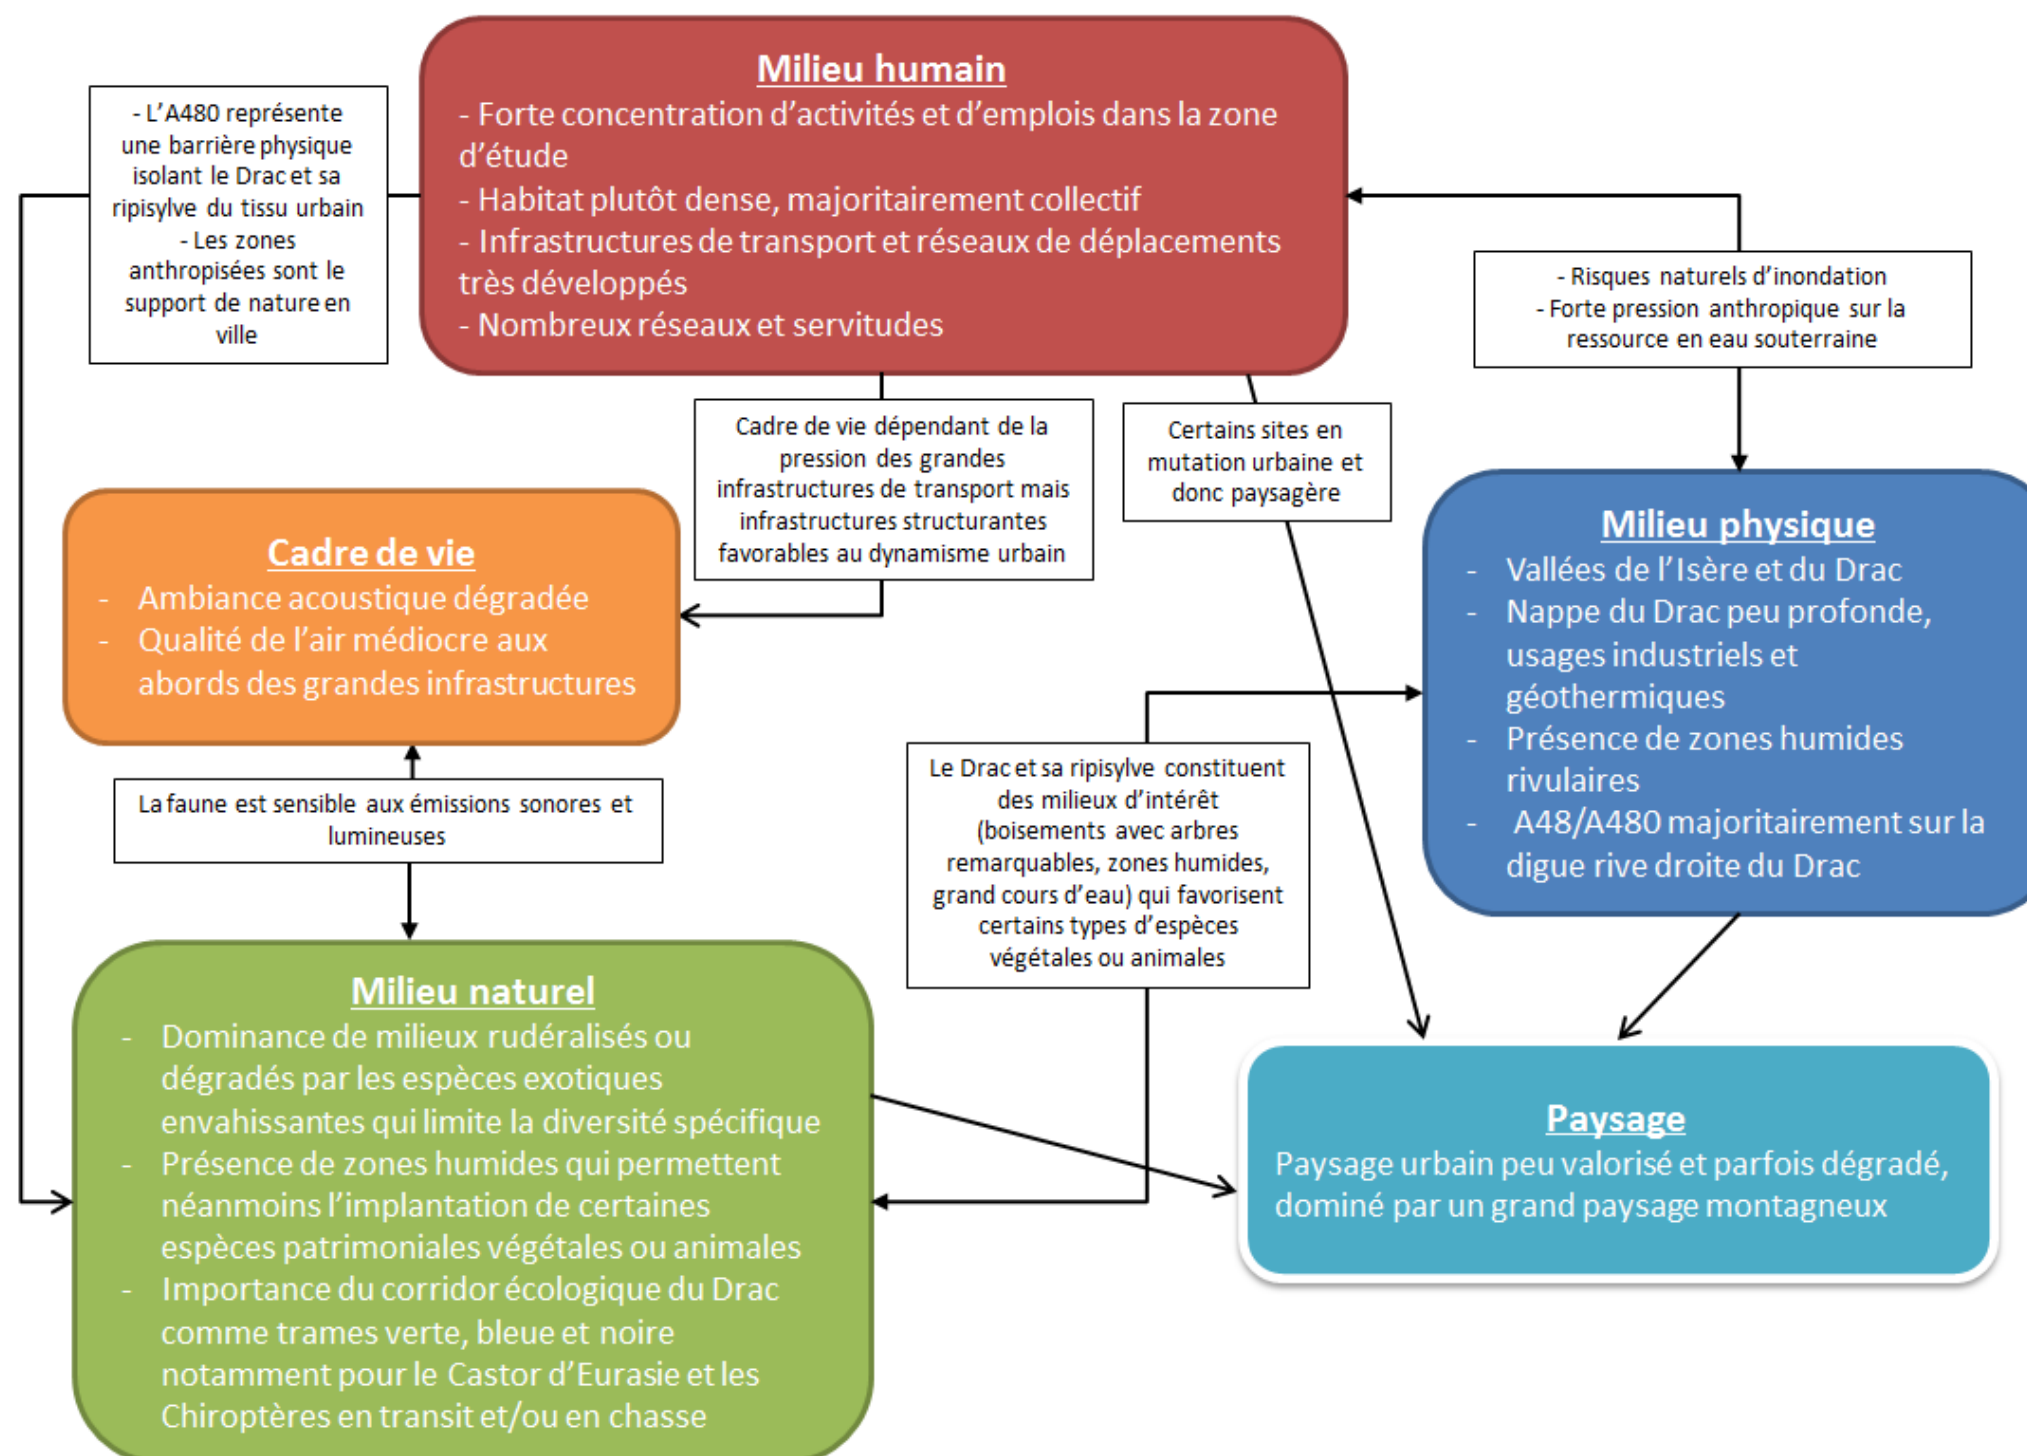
- L'A480 représente une barrière physique isolant le Drac et sa ripisylve du tissu urbain
- Les zones anthropisées sont le support de nature en ville

Milieu humain
- Forte concentration d'activités et d'emplois dans la zone d'étude
- Habitat plutôt dense, majoritairement collectif
- Infrastructures de transport et réseaux de déplacements très développés
- Nombreux réseaux et servitudes

- Risques naturels d'inondation
- Forte pression anthropique sur la ressource en eau souterraine

Cadre de vie dépendant de la pression des grandes infrastructures de transport mais infrastructures structurantes favorables au dynamisme urbain

Certains sites en mutation urbaine et donc paysagère

Cadre de vie
- Ambiance acoustique dégradée
- Qualité de l'air médiocre aux abords des grandes infrastructures

Milieu physique
- Vallées de l'Isère et du Drac
- Nappe du Drac peu profonde, usages industriels et géothermiques
- Présence de zones humides rivulaires
- A48/A480 majoritairement sur la digue rive droite du Drac

La faune est sensible aux émissions sonores et lumineuses

Le Drac et sa ripisylve constituent des milieux d'intérêt (boisements avec arbres remarquables, zones humides, grand cours d'eau) qui favorisent certains types d'espèces végétales ou animales

Milieu naturel
- Dominance de milieux rudéralisés ou dégradés par les espèces exotiques envahissantes qui limite la diversité spécifique
- Présence de zones humides qui permettent néanmoins l'implantation de certaines espèces patrimoniales végétales ou animales
- Importance du corridor écologique du Drac comme trames verte, bleue et noire notamment pour le Castor d'Eurasie et les Chiroptères en transit et/ou en chasse

Paysage
Paysage urbain peu valorisé et parfois dégradé, dominé par un grand paysage montagneux